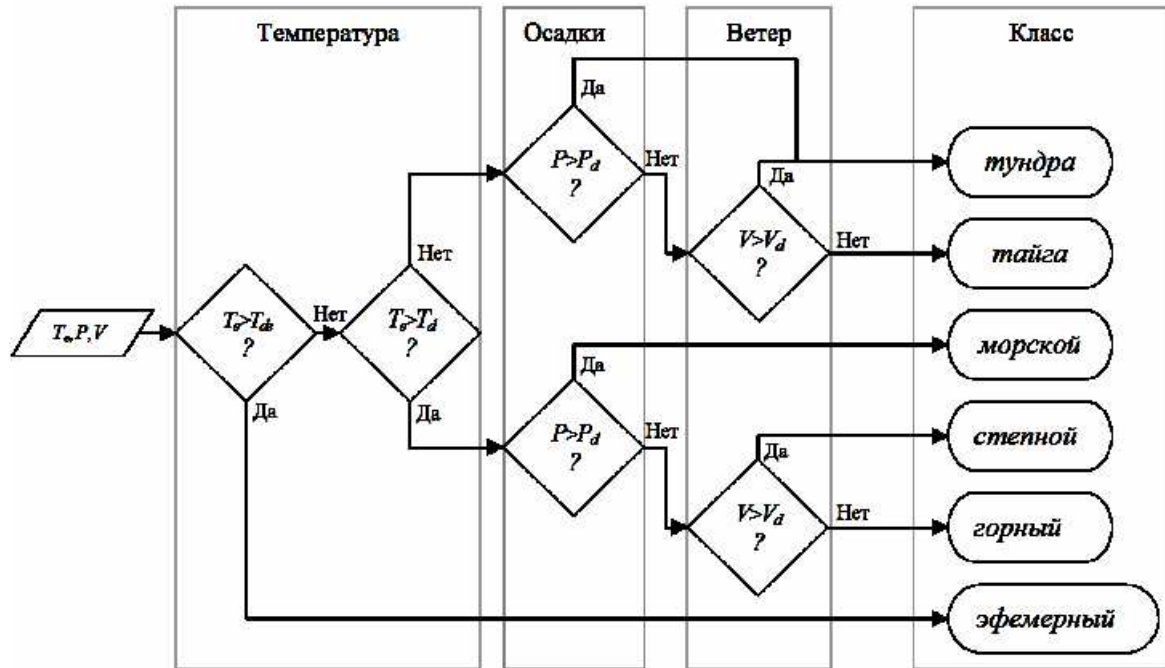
Температура

Осадки

Ветер

Класс

$T_e, P, V$

$T_e > T_{ds}$ ?

Нет

Да

$T_e > T_d$ ?

Нет

Да

$P > P_d$ ?

Да

Нет

$V > V_d$ ?

Да

Нет

$P > P_d$ ?

Да

Нет

$V > V_d$ ?

Да

Нет

тундра

тайга

морской

степной

горный

эфемерный